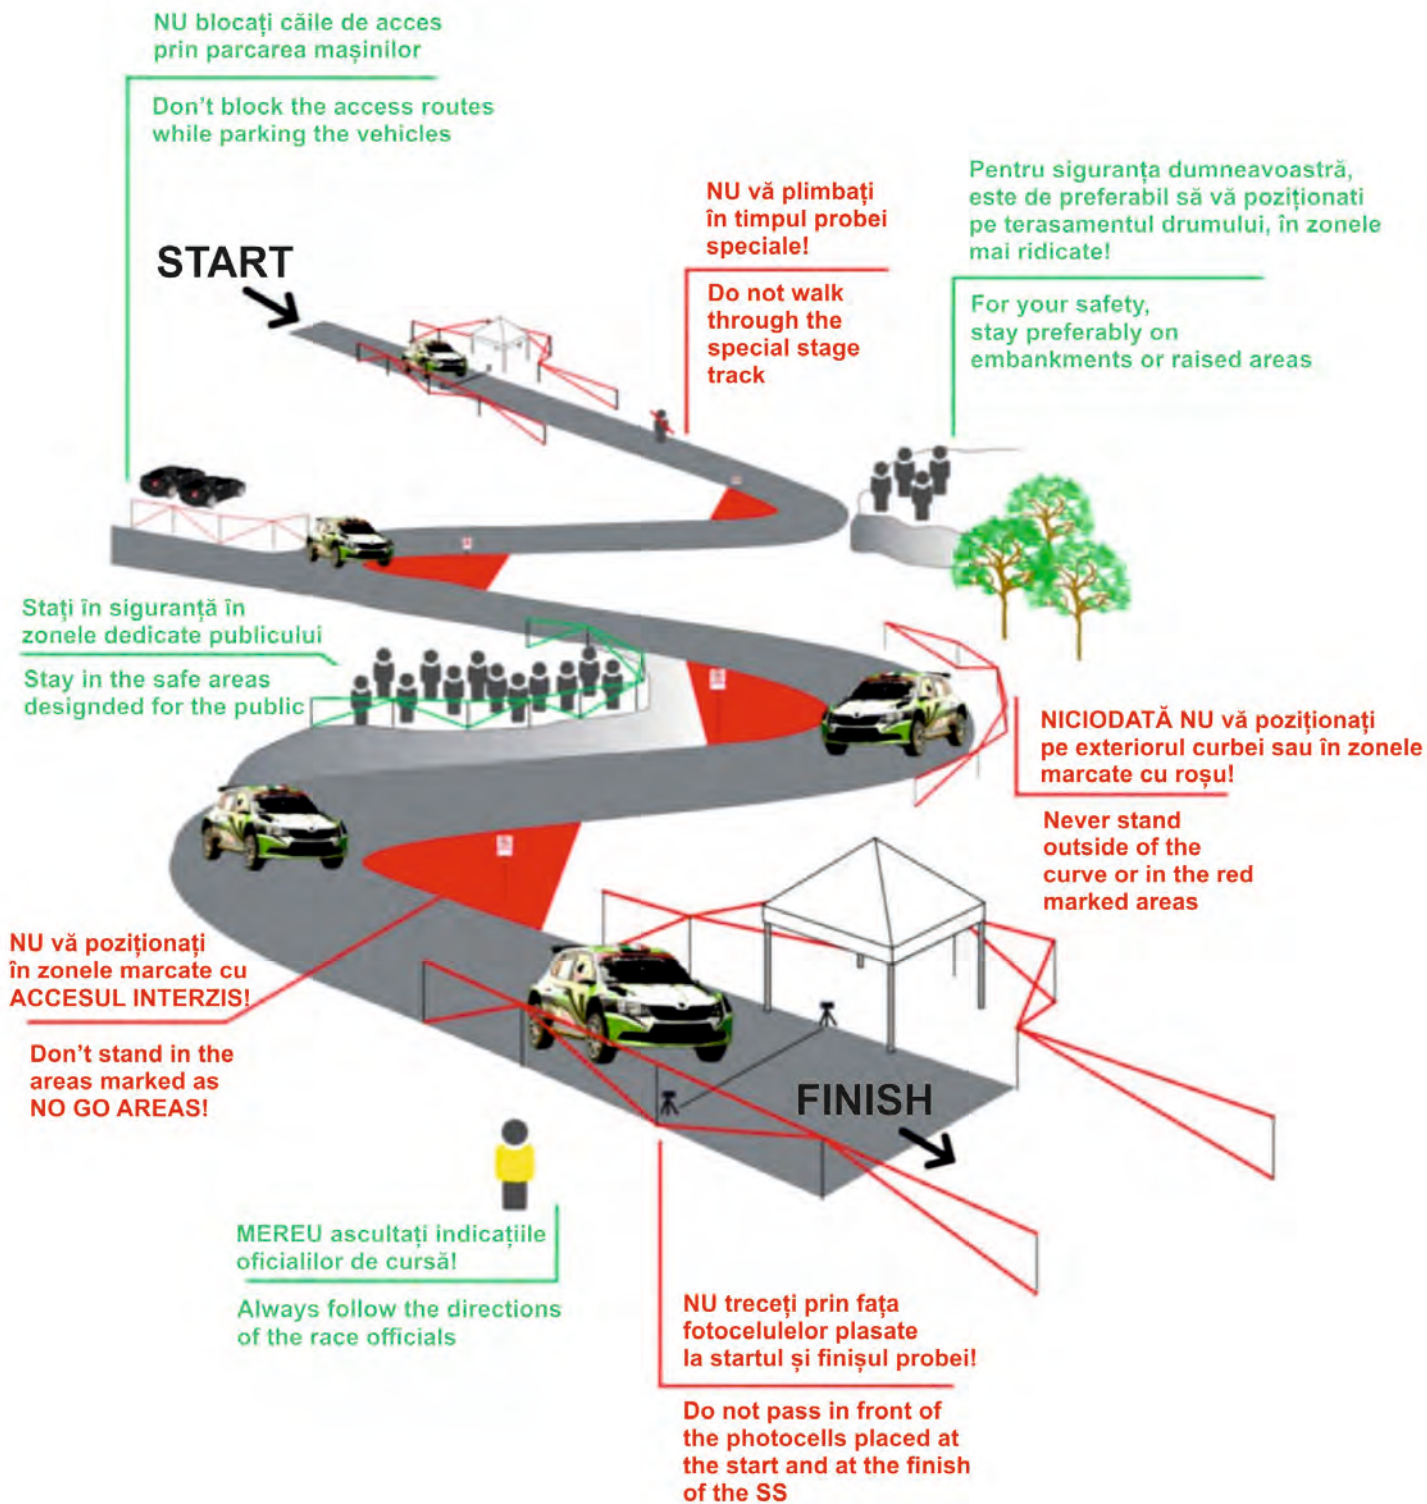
NU blocați căile de acces prin parcarea mașinilor

Don't block the access routes while parking the vehicles

NU vă plimbați în timpul probei speciale!

Do not walk through the special stage track

Pentru siguranța dumneavoastră, este de preferabil să vă poziționati pe terasamentul drumului, în zonele mai ridicate!

For your safety, stay preferably on embankments or raised areas

START

Stați în siguranță în zonele dedicate publicului

Stay in the safe areas designded for the public

NICIODATĂ NU vă poziționați pe exteriorul curbei sau în zonele marcate cu roșu!

Never stand outside of the curve or in the red marked areas

NU vă poziționați în zonele marcate cu ACCESUL INTERZIS!

Don't stand in the areas marked as NO GO AREAS!

FINISH

MEREU ascultați indicațiile oficialilor de cursă!

Always follow the directions of the race officials

NU treceți prin fața fotocelulelor plasate la startul și finișul probei!

Do not pass in front of the photocells placed at the start and at the finish of the SS